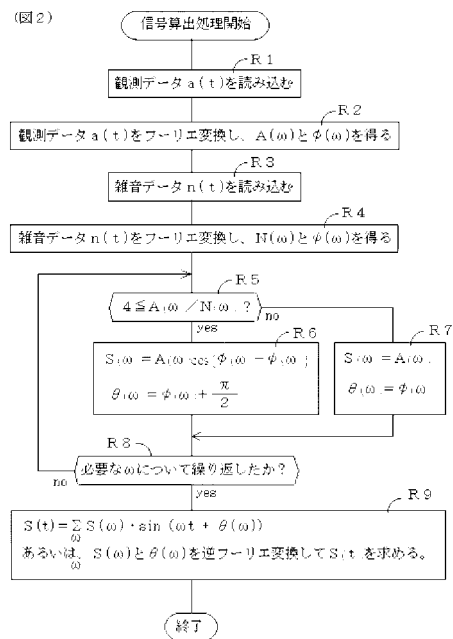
(図2)

信号算出処理開始

R 1

観測データａ（ｔ）を読み込む

R 2

観測データａ（ｔ）をフーリエ変換し、Ａ(ω)とφ(ω)を得る

R 3

雑音データｎ（ｔ）を読み込む

R 4

雑音データｎ（ｔ）をフーリエ変換し、Ｎ(ω)とφ(ω)を得る

R 5

$4 \leq A(\omega) / N(\omega)$ ？

no

yes

R 6

$S(\omega) = A(\omega)\cos(\phi(\omega) - \phi(\omega))$

$\theta(\omega) = \phi(\omega) + \frac{\pi}{2}$

R 7

$S(\omega) = A(\omega)$

$\theta(\omega) = \phi(\omega)$

R 8

必要なωについて繰り返したか？

no

yes

R 9

$S(t) = \sum_{\omega} S(\omega) \cdot \sin(\omega t + \theta(\omega))$

あるいは、Ｓ(ω)とθ(ω)を逆フーリエ変換してＳ(ｔ)を求める。

終了